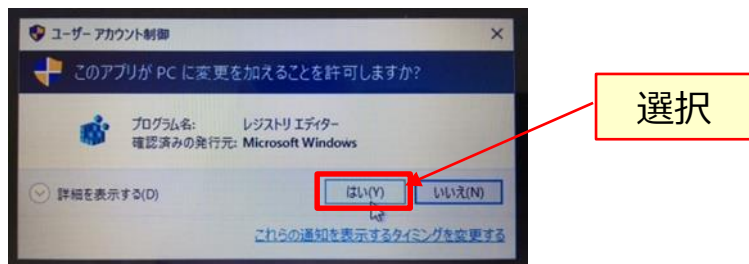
ユーザー アカウント制御

×

このアプリが PC に変更を加えることを許可しますか?

プログラム名: レジストリ エディター
確認済みの発行元: Microsoft Windows

詳細を表示する(D)

はい(Y)

いいえ(N)

これらの通知を表示するタイミングを変更する

選択